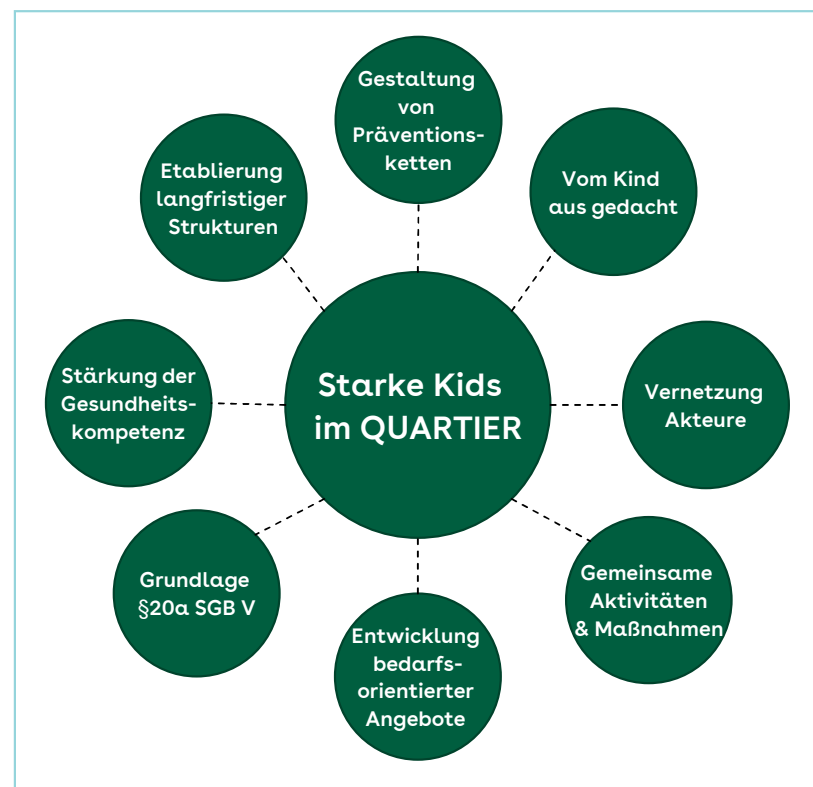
Starke Kids im QUARTIER

Gestaltung von Präventionsketten

Vom Kind aus gedacht

Vernetzung Akteure

Gemeinsame Aktivitäten & Maßnahmen

Entwicklung bedarfsorientierter Angebote

Grundlage §20a SGB V

Stärkung der Gesundheitskompetenz

Etablierung langfristiger Strukturen